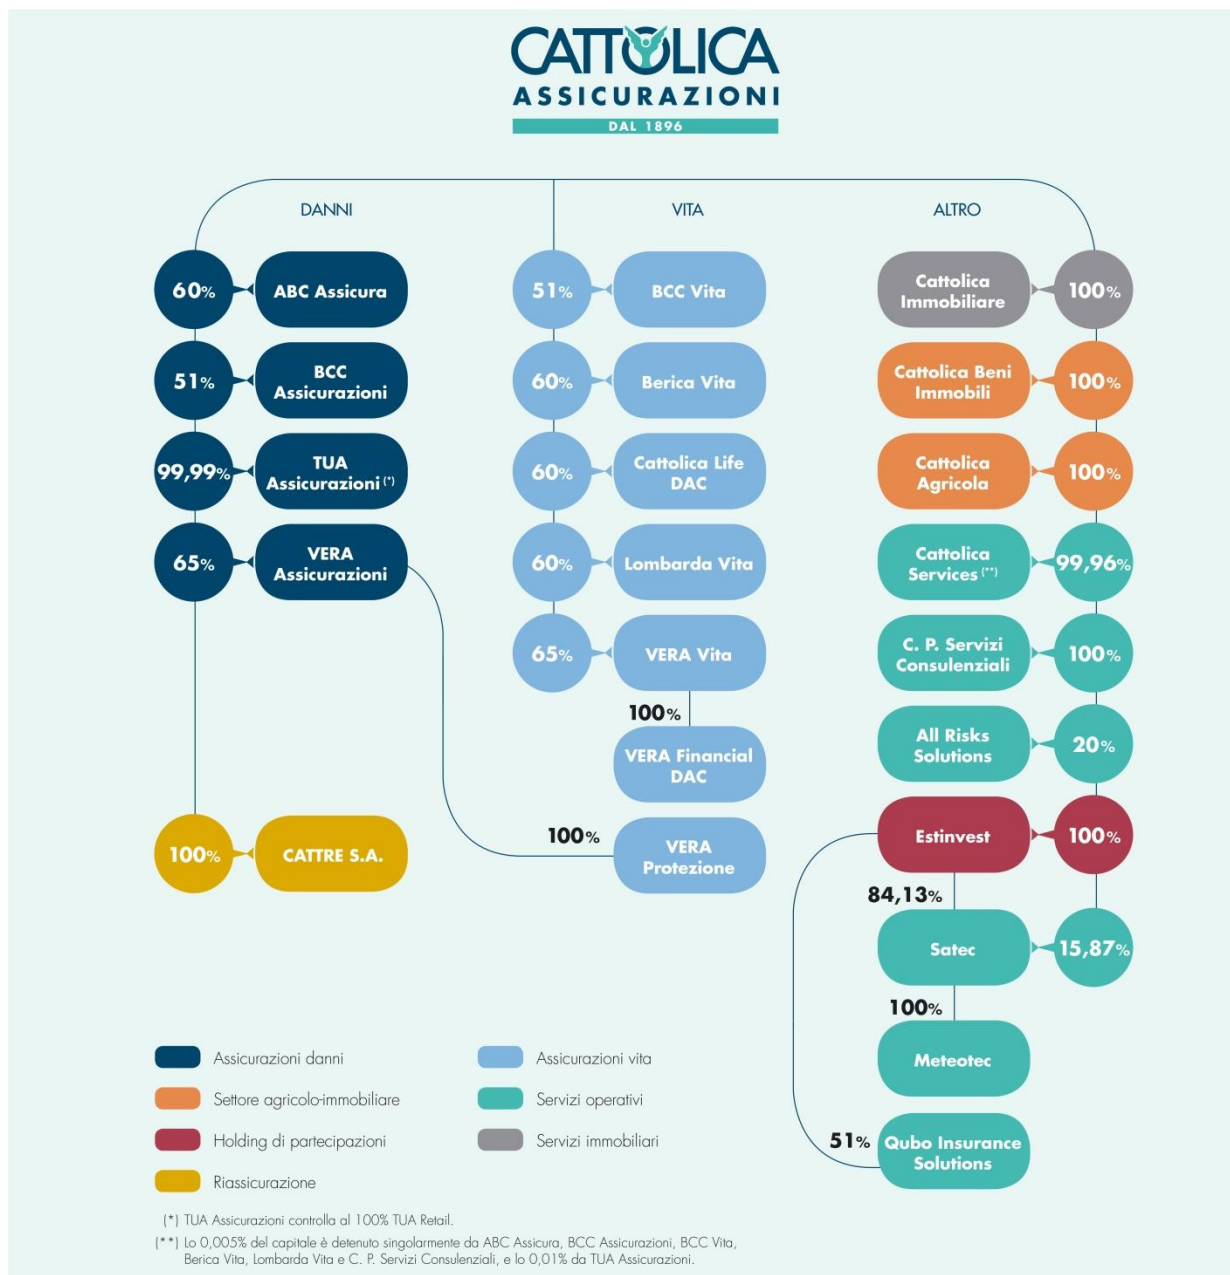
CATTOLICA
ASSICURAZIONI
DAL 1896

DANNI

60% ABC Assicura
51% BCC Assicurazioni
99,99% TUA Assicurazioni (*)
65% VERA Assicurazioni
100% CATTRE S.A.

VITA

51% BCC Vita
60% Berica Vita
60% Cattolica Life DAC
60% Lombarda Vita
65% VERA Vita
100% VERA Financial DAC
100% VERA Protezione

ALTRO

Cattolica Immobiliare 100%
Cattolica Beni Immobili 100%
Cattolica Agricola 100%
Cattolica Services (**) 99,96%
C. P. Servizi Consulenziali 100%
All Risks Solutions 20%
Estinvest 100%
84,13%
Satec 15,87%
100%
Meteotec
51% Qubo Insurance Solutions

Assicurazioni danni
Settore agricolo-immobiliare
Holding di partecipazioni
Riassicurazione
Assicurazioni vita
Servizi operativi
Servizi immobiliari

(*) TUA Assicurazioni controlla al 100% TUA Retail.
(**) Lo 0,005% del capitale è detenuto singolarmente da ABC Assicura, BCC Assicurazioni, BCC Vita, Berica Vita, Lombarda Vita e C. P. Servizi Consulenziali, e lo 0,01% da TUA Assicurazioni.